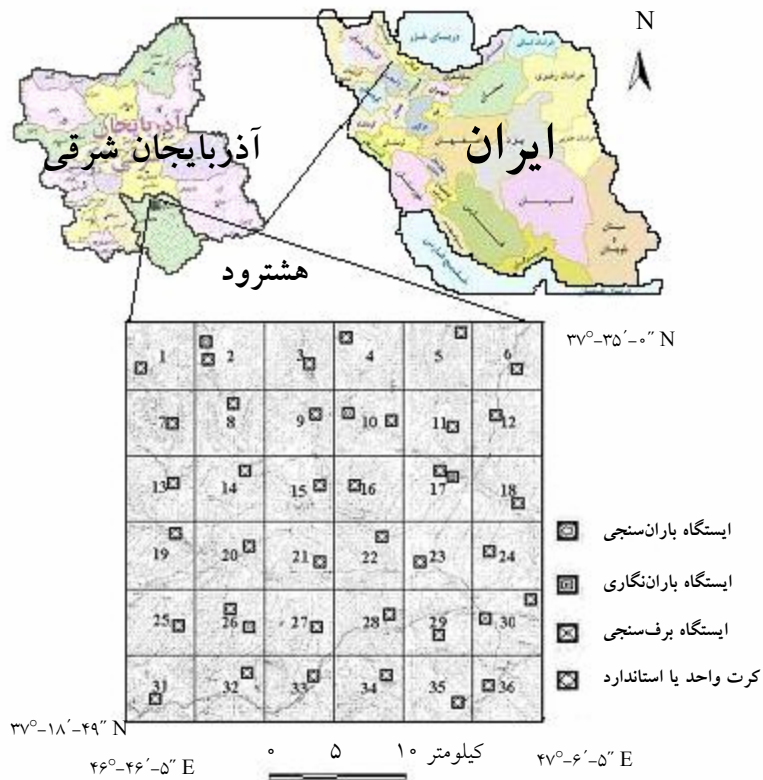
N

آذربایجان شرقی

ایران

هشترود

۳۷°-۳۵´-۰″ N

| 1 | 2 | 3 | 4 | 5 | 6 |
|---|---|---|---|---|---|
| 7 | 8 | 9 | 10 | 11 | 12 |
| 13 | 14 | 15 | 16 | 17 | 18 |
| 19 | 20 | 21 | 22 | 23 | 24 |
| 25 | 26 | 27 | 28 | 29 | 30 |
| 31 | 32 | 33 | 34 | 35 | 36 |

ایستگاه باران‌سنجی

ایستگاه باران‌نگاری

ایستگاه برف‌سنجی

کرت واحد یا استاندارد

۳۷°-۱۸´-۴۹″ N

۴۶°-۴۶´-۵″ E

۰ ۵ ۱۰ کیلومتر

۴۷°-۶´-۵″ E